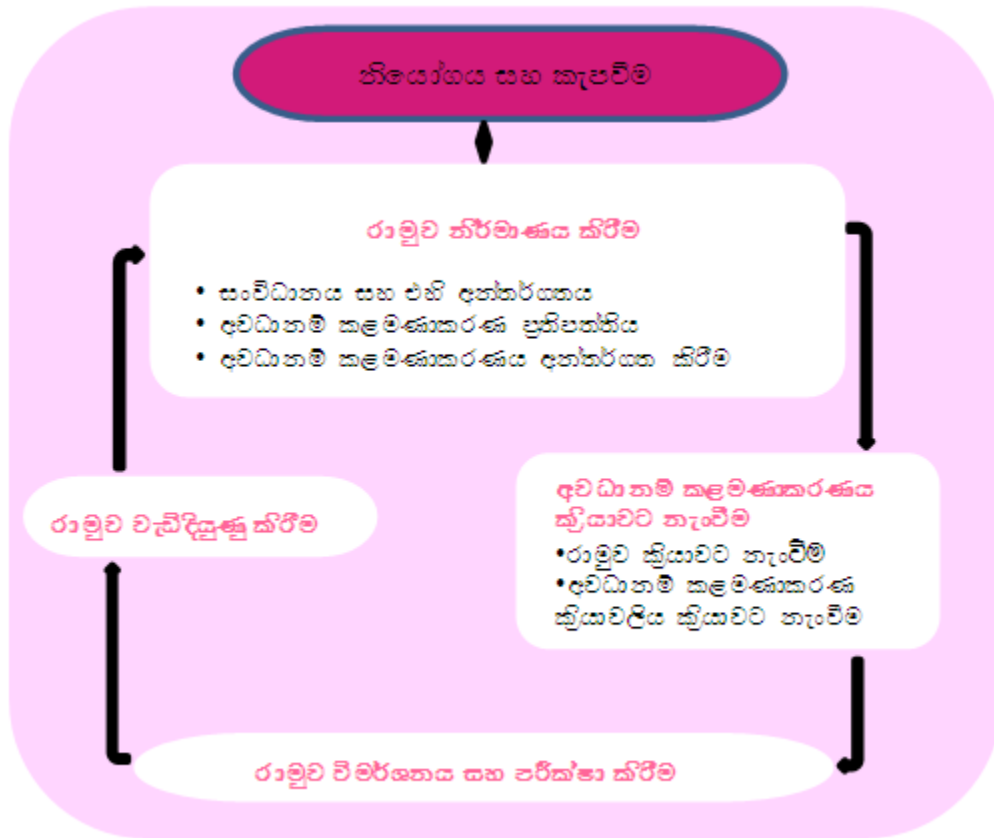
නියෝගය සහ කැපවීම

රාමුව නිර්මාණය කිරීම

• සංවිධානය සහ එහි අන්තර්යතය
• අවධානම් කළමණාකරණ ප්‍රතිපත්තිය
• අවධානම් කළමණාකරණය අන්තර්යත කිරීම

අවධානම් කළමණාකරණය ක්‍රියාවට නැංවීම
•රාමුව ක්‍රියාවට නැංවීම
•අවධානම් කළමණාකරණ ක්‍රියාවලිය ක්‍රියාවට නැංවීම

රාමුව විමර්ශනය සහ පරීක්ෂා කිරීම

රාමුව වැඩිදියුණු කිරීම